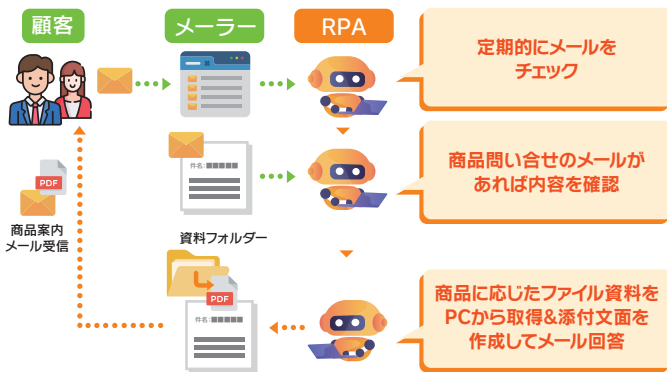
顧客

メーラー

RPA

定期的にメールをチェック

件名:■■■■■

商品問い合せのメールがあれば内容を確認

PDF

商品案内メール受信

資料フォルダー

PDF

件名:■■■■■

商品に応じたファイル資料をPCから取得&添付文面を作成してメール回答